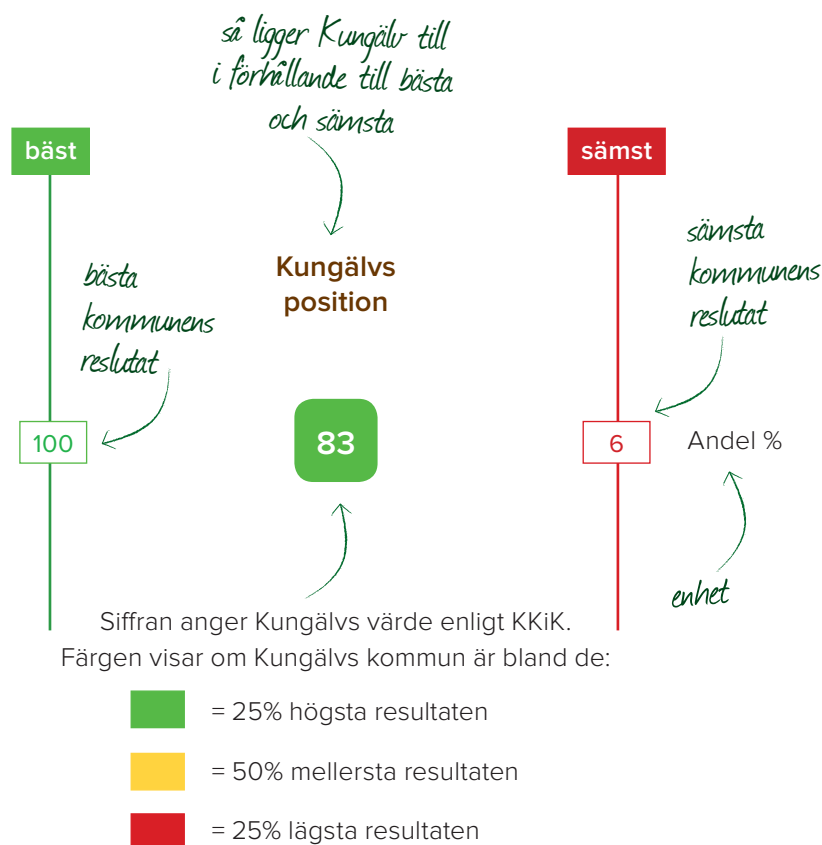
så ligger Kungälv till i förhållande till bästa och sämsta

bäst

sämst

Kungälvs position

bästa kommunens reslutat

sämsta kommunens reslutat

100

83

6

Andel %

enhet

Siffran anger Kungälvs värde enligt KKiK.
Färgen visar om Kungälvs kommun är bland de:

= 25% högsta resultaten

= 50% mellersta resultaten

= 25% lägsta resultaten